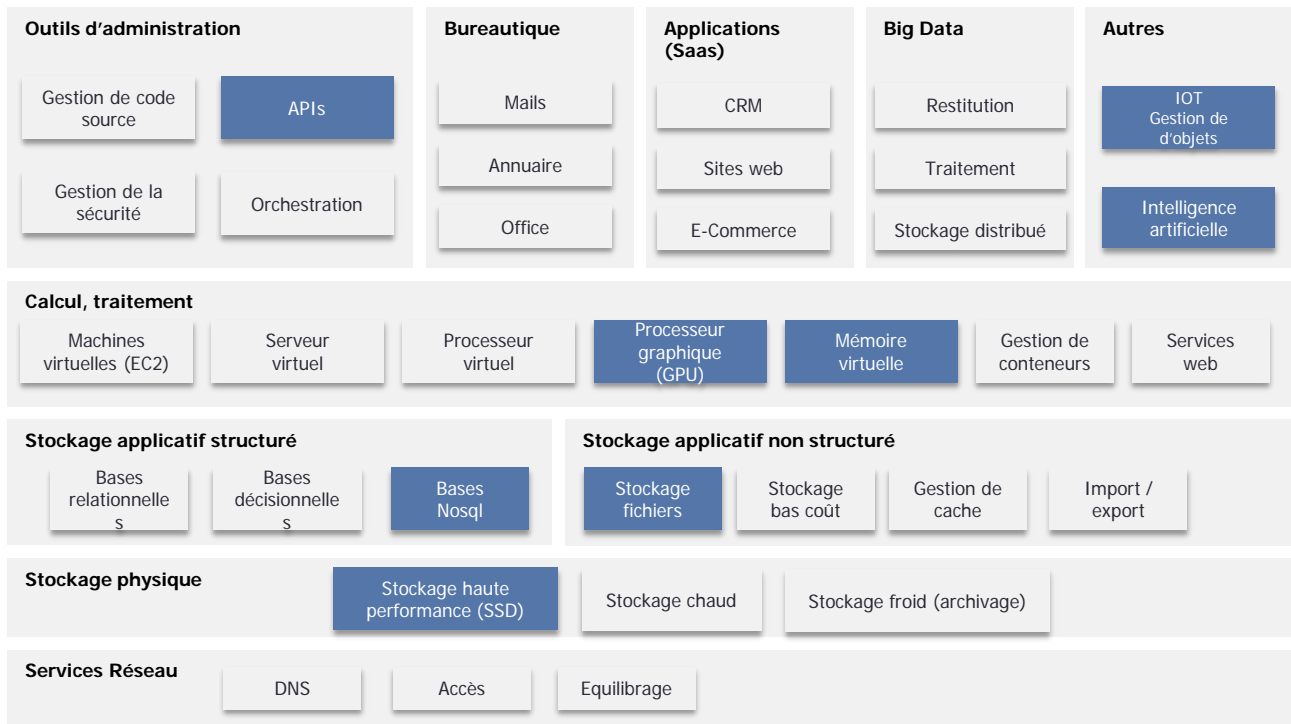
Outils d'administration

Gestion de code source

APIs

Gestion de la sécurité

Orchestration

Bureautique

Mails

Annuaire

Office

Applications (Saas)

CRM

Sites web

E-Commerce

Big Data

Restitution

Traitement

Stockage distribué

Autres

IOT Gestion de d'objets

Intelligence artificielle

Calcul, traitement

Machines virtuelles (EC2)

Serveur virtuel

Processeur virtuel

Processeur graphique (GPU)

Mémoire virtuelle

Gestion de conteneurs

Services web

Stockage applicatif structuré

Bases relationnelle s

Bases décisionnelle s

Bases Nosql

Stockage applicatif non structuré

Stockage fichiers

Stockage bas coût

Gestion de cache

Import / export

Stockage physique

Stockage haute performance (SSD)

Stockage chaud

Stockage froid (archivage)

Services Réseau

DNS

Accès

Equilibrage